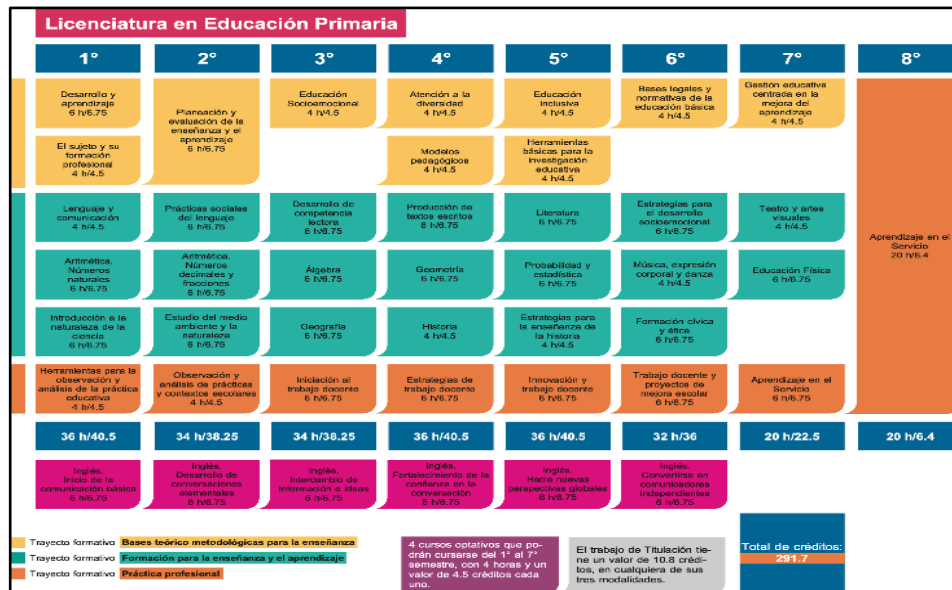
Licenciatura en Educación Primaria

| 1° | 2° | 3° | 4° | 5° | 6° | 7° | 8° |
|---|---|---|---|---|---|---|---|
| Desarrollo y aprendizaje 6 h/6.75 | Planeación y evaluación de la enseñanza y el aprendizaje 6 h/6.75 | Educación Socioemocional 4 h/4.5 | Atención a la diversidad 4 h/4.5 | Educación inclusiva 4 h/4.5 | Bases legales y normativas de la educación básica 4 h/4.5 | Gestión educativa centrada en la mejora del aprendizaje 4 h/4.5 | Aprendizaje en el Servicio 20 h/6.4 |
| El sujeto y su formación profesional 4 h/4.5 | | | Modelos pedagógicos 4 h/4.5 | Herramientas básicas para la investigación educativa 4 h/4.5 | | | |
| Lenguaje y comunicación 4 h/4.5 | Prácticas sociales del lenguaje 6 h/6.75 | Desarrollo de competencia lectora 6 h/6.75 | Producción de textos escritos 6 h/6.75 | Literatura 6 h/6.75 | Estrategias para el desarrollo socioemocional 6 h/6.75 | Teatro y artes visuales 4 h/4.5 | |
| Aritmética. Números naturales 6 h/6.75 | Aritmética. Números decimales y fracciones 6 h/6.75 | Álgebra 6 h/6.75 | Geometría 6 h/6.75 | Probabilidad y estadística 6 h/6.75 | Música, expresión corporal y danza 4 h/4.5 | Educación Física 6 h/6.75 | |
| Introducción a la naturaleza de la ciencia 6 h/6.75 | Estudio del medio ambiente y la naturaleza 6 h/6.75 | Geografía 6 h/6.75 | Historia 4 h/4.5 | Estrategias para la enseñanza de la historia 4 h/4.5 | Formación cívica y ética 6 h/6.75 | | |
| Herramientas para la observación y análisis de la práctica educativa 4 h/4.5 | Observación y análisis de prácticas y contextos escolares 4 h/4.5 | Iniciación al trabajo docente 6 h/6.75 | Estrategias de trabajo docente 6 h/6.75 | Innovación y trabajo docente 6 h/6.75 | Trabajo docente y proyectos de mejora escolar 6 h/6.75 | Aprendizaje en el Servicio 6 h/6.75 | |
| 36 h/40.5 | 34 h/38.25 | 34 h/38.25 | 36 h/40.5 | 36 h/40.5 | 32 h/36 | 20 h/22.5 | 20 h/6.4 |
| Inglés. Inicio de la comunicación básica 6 h/6.75 | Inglés. Desarrollo de conversaciones elementales 6 h/6.75 | Inglés. Intercambio de información e ideas 6 h/6.75 | Inglés. Fortalecimiento de la confianza en la conversación 6 h/6.75 | Inglés. Hacia nuevas perspectivas globales 6 h/6.75 | Inglés. Convertirse en comunicadores independientes 6 h/6.75 | | |

Trayecto formativo Bases teórico metodológicas para la enseñanza
Trayecto formativo Formación para la enseñanza y el aprendizaje
Trayecto formativo Práctica profesional

4 cursos optativos que podrán cursarse del 1° al 7° semestre, con 4 horas y un valor de 4.5 créditos cada uno.

El trabajo de Titulación tiene un valor de 10.8 créditos, en cualquiera de sus tres modalidades.

Total de créditos: 291.7